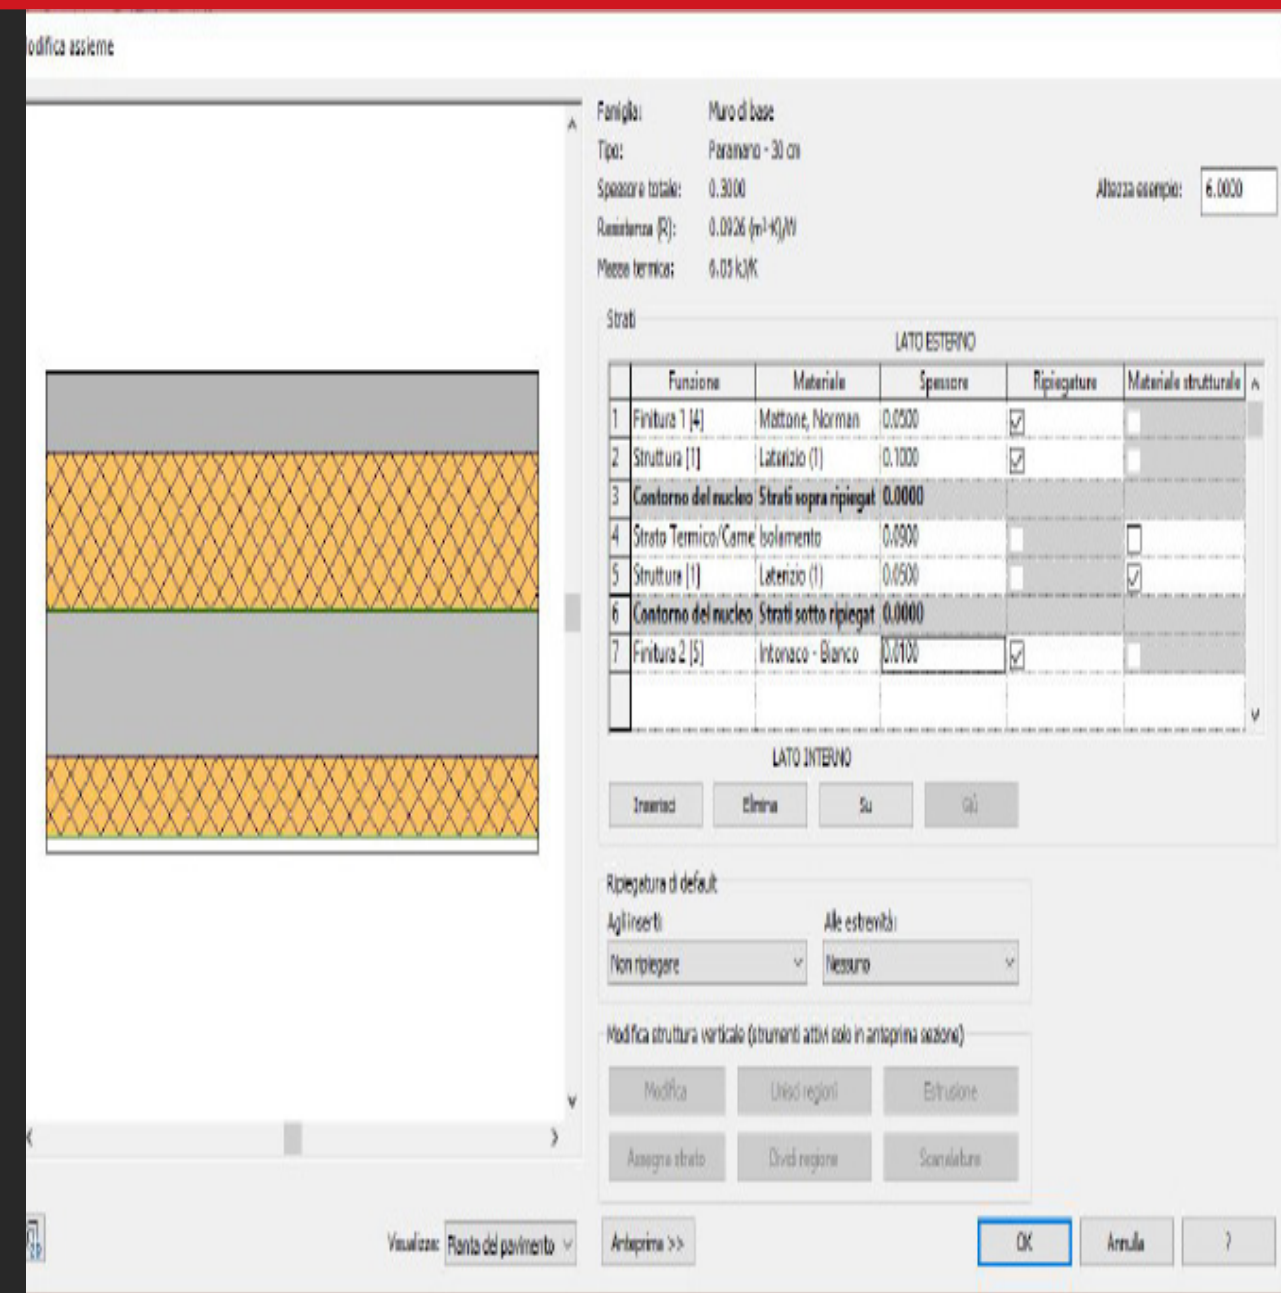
odifica assieme

Famiglia: Muro di base
Tipo: Paramano - 30 cm
Spessore totale: 0.3000
Resistenza (R): 0.0926 (m²·K)/W
Massa termica: 6.05 kJ/K

Altezza esempio: 6.0000

Strati

LATO ESTERNO

| | Funzione | Materiale | Spessore | Ripiegature | Materiale strutturale |
|---|---|---|---|---|---|
| 1 | Finitura 1 [4] | Mattone, Norman | 0.0500 | ☑ | |
| 2 | Struttura [1] | Laterizio (1) | 0.1000 | ☑ | |
| 3 | Contorno del nucleo | Strati sopra ripiegat | 0.0000 | | |
| 4 | Strato Termico/Came | Isolamento | 0.0900 | | ☐ |
| 5 | Struttura [1] | Laterizio (1) | 0.0500 | | ☑ |
| 6 | Contorno del nucleo | Strati sotto ripiegat | 0.0000 | | |
| 7 | Finitura 2 [5] | Intonaco - Bianco | 0.0100 | ☑ | |

LATO INTERNO

Inserisci Elimina Su Giù

Ripiegatura di default
Agli inserti: Non ripiegare
Alle estremità: Nessuno

Modifica struttura verticale (strumenti attivi solo in anteprima sezione)

Modifica Unisci regioni Estrusione
Assegna strato Dividi regione Scanalature

Visualizza: Pianta del pavimento
Anteprima >>
OK Annulla ?